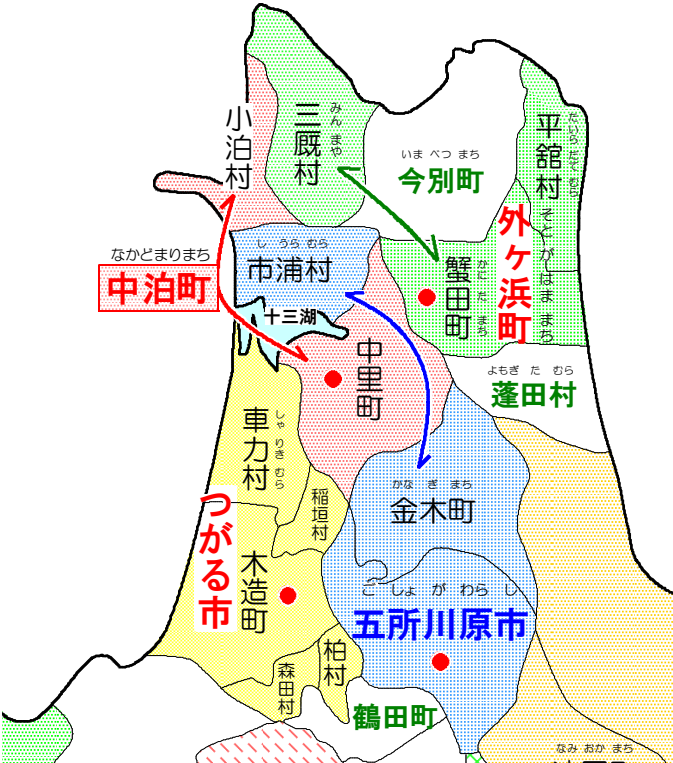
小泊村

なかどまりまち
中泊町

みんまや
三厩村

いまべつまち
今別町

たいらだてむら
平舘村

そとがはままち
外ヶ浜町

しうらむら
市浦村

十三湖

かにたまち
蟹田町

中里町

よもぎたむら
蓬田村

しゃりきむら
車力村

稲垣村

かなぎまち
金木町

つがる市

木造町

ごしょがわらし
五所川原市

森田村

柏村

鶴田町

なみおかまち